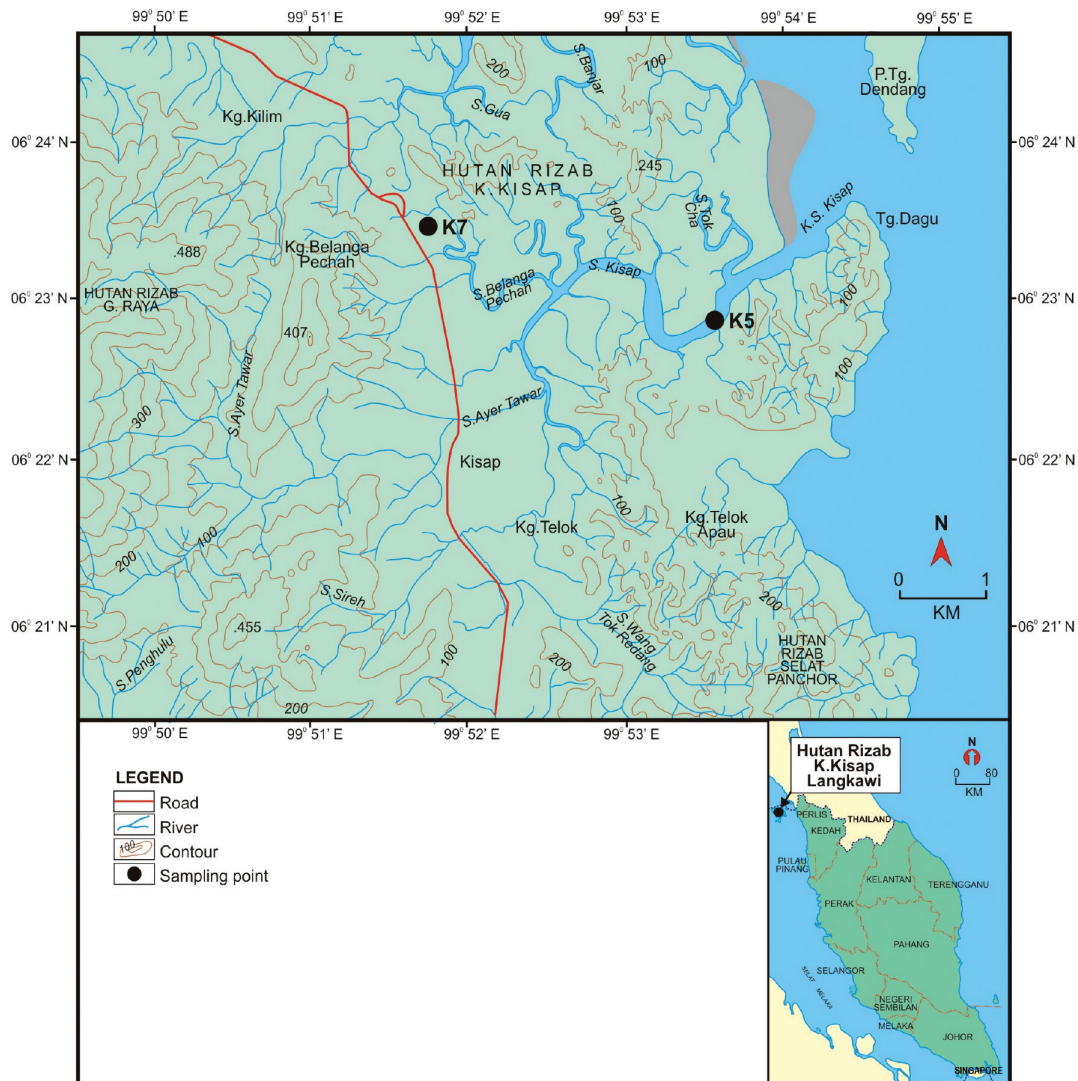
99° 50' E
99° 51' E
99° 52' E
99° 53' E
99° 54' E
99° 55' E

06° 24' N
06° 23' N
06° 22' N
06° 21' N

06° 24' N
06° 23' N
06° 22' N
06° 21' N

200
S.Banjar
100
P.Tg. Dendang
Kg.Kilim
S.Gua
HUTAN RIZAB K.KISAP
245
S.Tok Cha
K.S. Kisap
Tg.Dagu
K7
100
.488
Kg.Belanga Pechah
S.Belanga Pechah
S. Kisap
HUTAN RIZAB G. RAYA
K5
100
407
100
S.Ayer Tawar
300
S.Ayer Tawar
Kisap
100
Kg.Telok
Kg.Telok Apau
N
200
100
0
1
KM
S.Sireh
.455
S.Wang Tok Redang
200
100
200
HUTAN RIZAB SELAT PANCHOR
S.Penghulu
200

99° 50' E
99° 51' E
99° 52' E
99° 53' E

LEGEND
Road
River
100
Contour
Sampling point

Hutan Rizab K.Kisap Langkawi
N
0
80
KM
PERLIS
KEDAH
THAILAND
PULAU PINANG
KELANTAN
TERENGGANU
PERAK
PAHANG
SELANGOR
SELAT MELAKA
NEGERI SEMBILAN
MELAKA
JOHOR
SINGAPORE